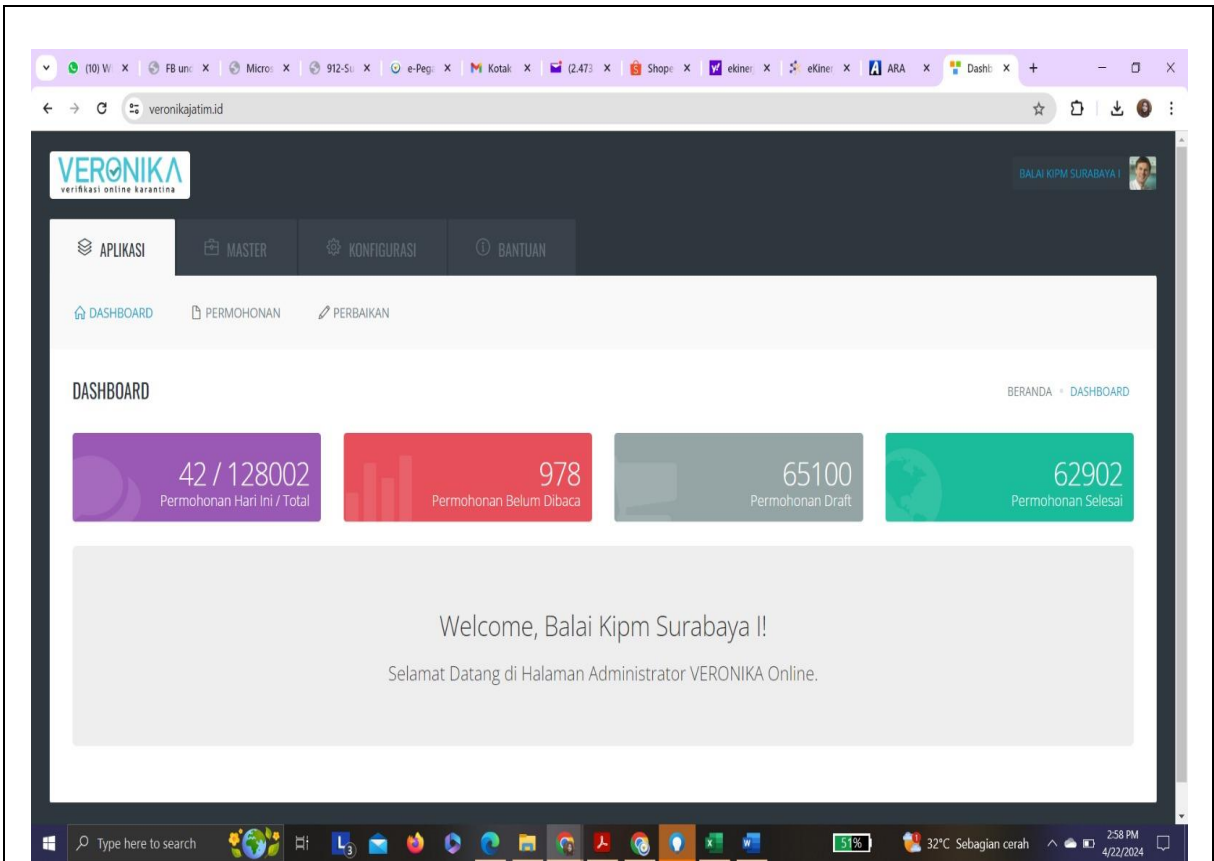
(10) W × | FB unc × | Micros × | 912-Su × | e-Pega × | Kotak × | (2.473 × | Shope × | ekiner × | eKiner × | ARA × | Dashb × | +

veronikajatim.id

VERONIKA
verifikasi online karantina

BALAI KIPM SURABAYA I

APLIKASI | MASTER | KONFIGURASI | BANTUAN

DASHBOARD | PERMOHONAN | PERBAIKAN

DASHBOARD

BERANDA • DASHBOARD

42 / 128002
Permohonan Hari Ini / Total

978
Permohonan Belum Dibaca

65100
Permohonan Draft

62902
Permohonan Selesai

Welcome, Balai Kipm Surabaya I!

Selamat Datang di Halaman Administrator VERONIKA Online.

Type here to search

51%

32°C Sebagian cerah

2:58 PM
4/22/2024